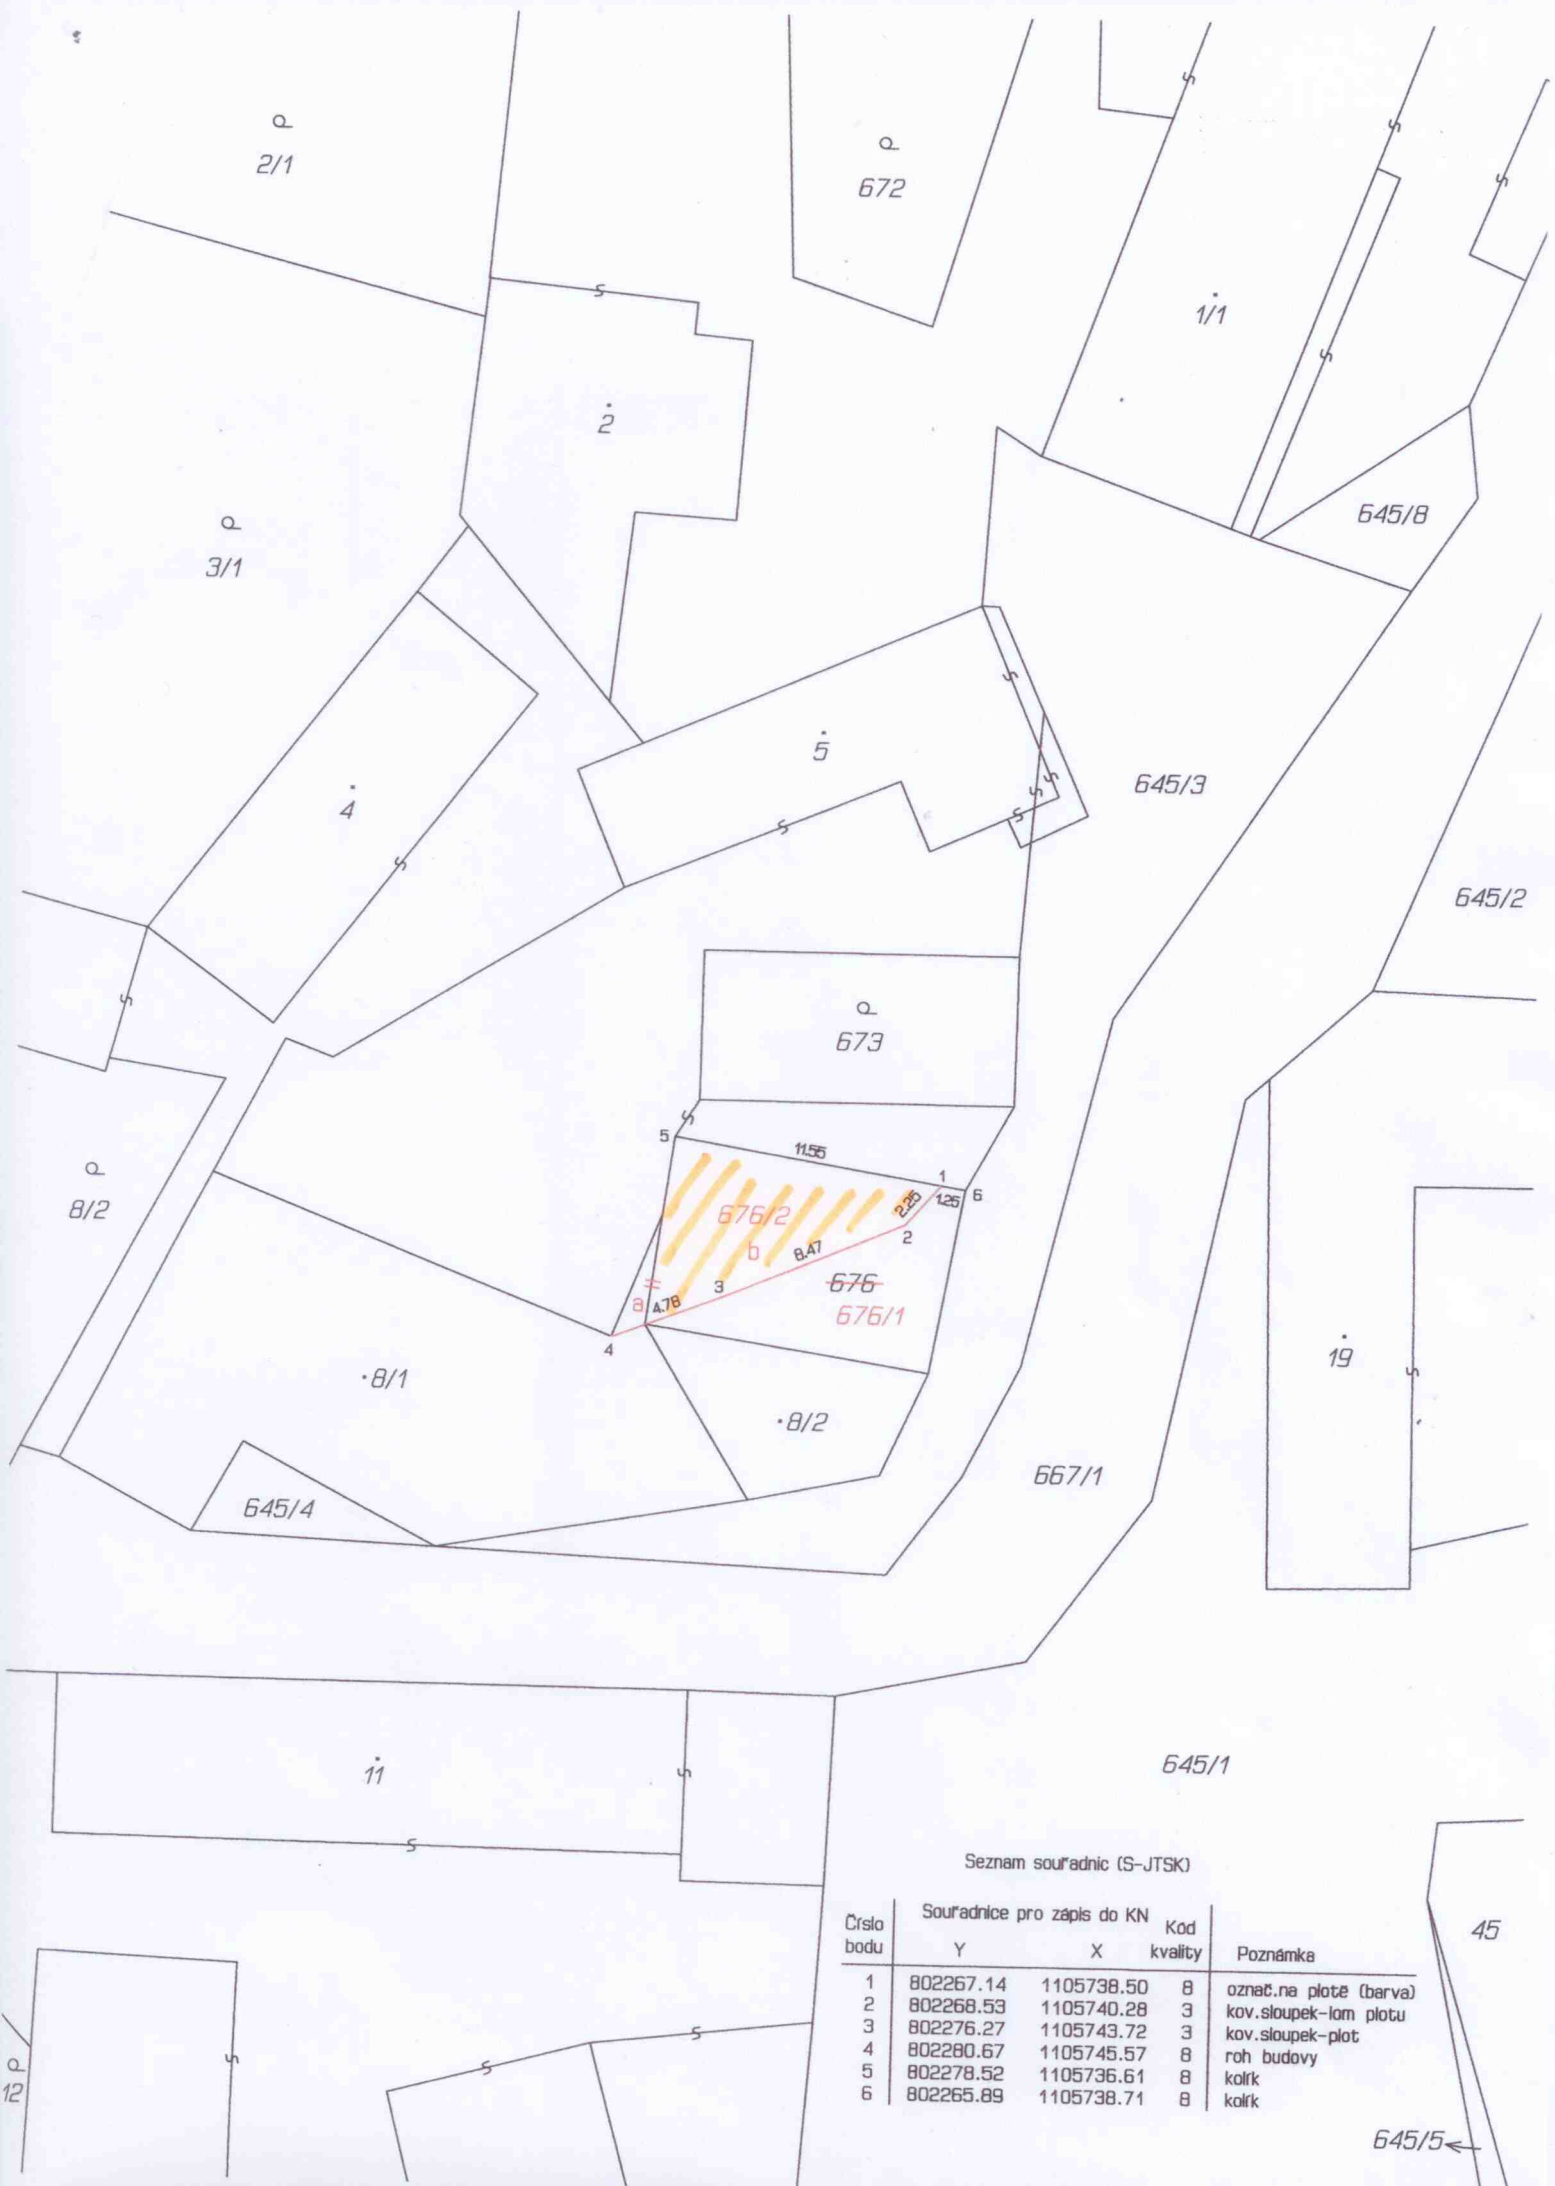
2/1

672

1/1

2

645/8

3/1

5

4

645/3

645/2

673

8/2

5

11.55

1

1.25

6

2.25

676/2

b

8.47

2

676

a

4.78

3

676/1

4

8/1

8/2

19

667/1

645/4

645/1

11

Seznam souřadnic (S-JTSK)

45

| Číslo bodu | Souřadnice pro zápis do KN Y | X | Kód kvality | Poznámka |
|---|---|---|---|---|
| 1 | 802267.14 | 1105738.50 | 8 | označ.na plotě (barva) |
| 2 | 802268.53 | 1105740.28 | 3 | kov.sloupek-lom plotu |
| 3 | 802276.27 | 1105743.72 | 3 | kov.sloupek-plot |
| 4 | 802280.67 | 1105745.57 | 8 | roh budovy |
| 5 | 802278.52 | 1105736.61 | 8 | kolík |
| 6 | 802265.89 | 1105738.71 | 8 | kolík |

12

645/5